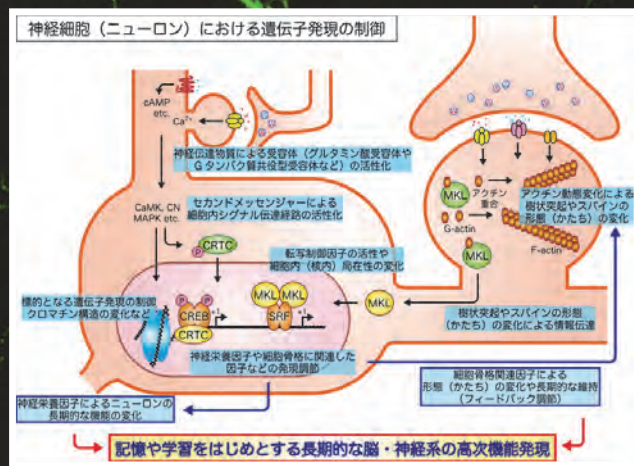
神経細胞（ニューロン）における遺伝子発現の制御

cAMP etc.

$Ca^{2+}$

神経伝達物質による受容体（グルタミン酸受容体やGタンパク質共役型受容体など）の活性化

CaMK, CN MAPK etc.

セカンドメッセンジャーによる細胞内シグナル伝達経路の活性化

CRTC

P

転写制御因子の活性や細胞内（核内）局在性の変化

標的となる遺伝子発現の制御 クロマチン構造の変化など

P

CREB

CRTC

MKL

MKL

SRF

MKL

神経栄養因子や細胞骨格に関連した因子などの発現調節

神経栄養因子によるニューロンの長期的な機能の変化

MKL

アクチン重合

G-actin

MKL

アクチン動態変化による樹状突起やスパインの形態（かたち）の変化

F-actin

樹状突起やスパインの形態（かたち）の変化による情報伝達

細胞骨格関連因子による形態（かたち）の変化や長期的な維持（フィードバック調節）

記憶や学習をはじめとする長期的な脳・神経系の高次機能発現